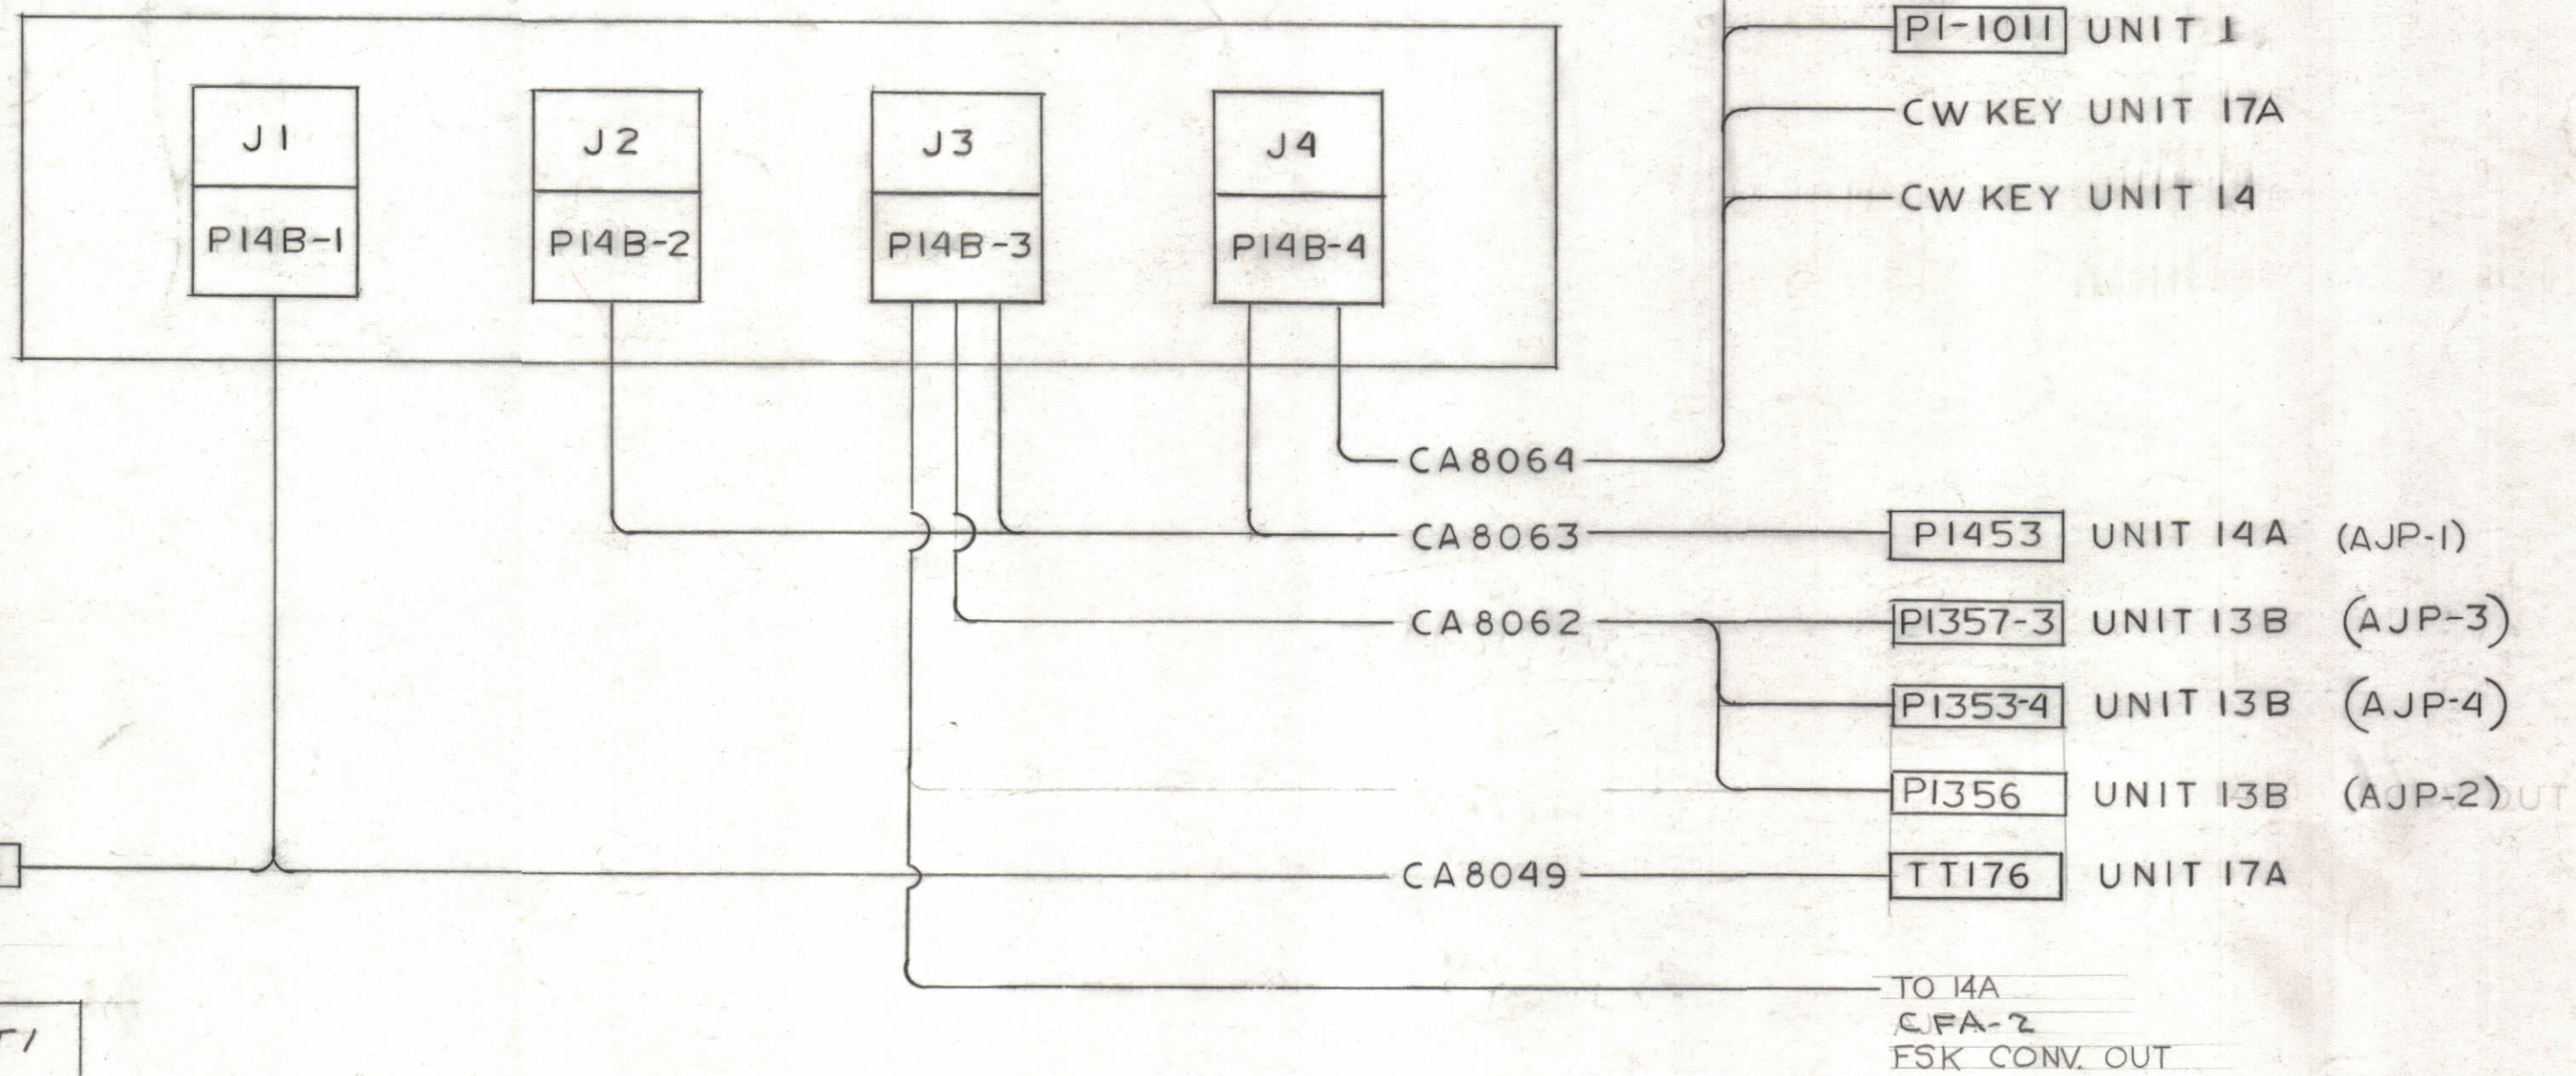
P1-1011 UNIT 1
CW KEY UNIT 17A
CW KEY UNIT 14

J1
P14B-1

J2
P14B-2

J3
P14B-3

J4
P14B-4

CA8064
CA8063
P1453 UNIT 14A (AJP-1)
CA8062
P1357-3 UNIT 13B (AJP-3)
P1353-4 UNIT 13B (AJP-4)
P1356 UNIT 13B (AJP-2)
CA8049
TT176 UNIT 17A

TO 14A
CFA-2
FSK CONV. OUT

T1